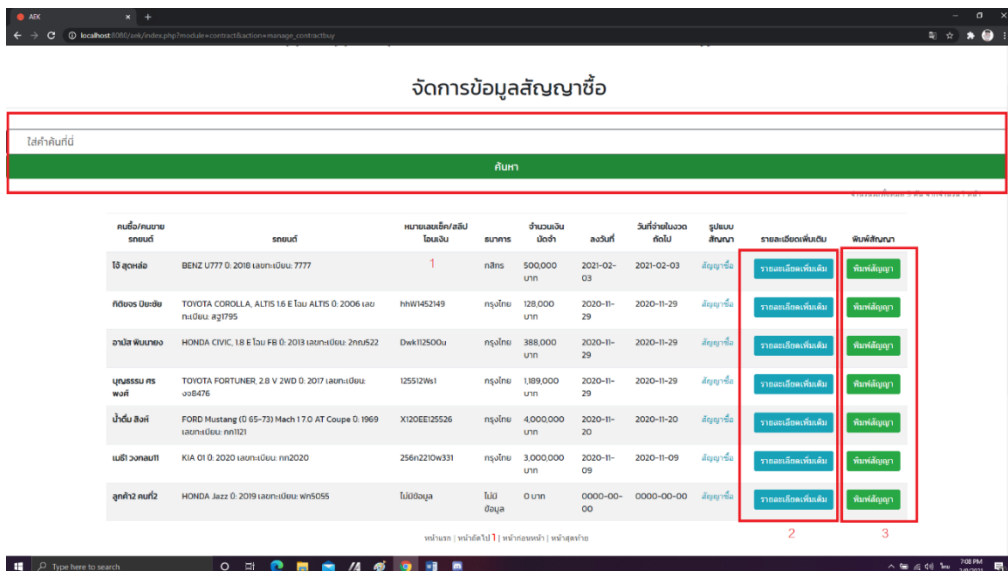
AEK

localhost:8080/aek/index.php?module=contract&action=manage_contractbuy

จัดการข้อมูลสัญญาซื้อ

ใส่คำค้นที่นี่

ค้นหา

| คนซื้อ/คนขายรถยนต์ | รถยนต์ | หมายเลขเช็ค/สลิปโอนเงิน | ธนาคาร | จำนวนเงินมัดจำ | ลงวันที่ | วันที่จ่ายในงวดถัดไป | รูปแบบสัญญา | รายละเอียดเพิ่มเติม | พิมพ์สัญญา |
|---|---|---|---|---|---|---|---|---|---|
| โอ้ สุดหล่อ | BENZ U777 ปี: 2018 เลขทะเบียน: 7777 | 1 | กสิกร | 500,000 บาท | 2021-02-03 | 2021-02-03 | สัญญาซื้อ | รายละเอียดเพิ่มเติม | พิมพ์สัญญา |
| กิตติชร ปิยะชัย | TOYOTA COROLLA, ALTIS 1.6 E โฉม ALTIS ปี: 2006 เลขทะเบียน: สฐ1795 | hhW1452149 | กรุงไทย | 128,000 บาท | 2020-11-29 | 2020-11-29 | สัญญาซื้อ | รายละเอียดเพิ่มเติม | พิมพ์สัญญา |
| อานัส พันนาดง | HONDA CIVIC, 1.8 E โฉม FB ปี: 2013 เลขทะเบียน: 2กฌ522 | Dwk112500u | กรุงไทย | 388,000 บาท | 2020-11-29 | 2020-11-29 | สัญญาซื้อ | รายละเอียดเพิ่มเติม | พิมพ์สัญญา |
| บุญธรรม ศรพงศ์ | TOYOTA FORTUNER, 2.8 V 2WD ปี: 2017 เลขทะเบียน: งง8476 | 125512Ws1 | กรุงไทย | 1,189,000 บาท | 2020-11-29 | 2020-11-29 | สัญญาซื้อ | รายละเอียดเพิ่มเติม | พิมพ์สัญญา |
| น้ำตั้ม สิงห์ | FORD Mustang (ปี 65-73) Mach 1 7.0 AT Coupe ปี: 1969 เลขทะเบียน: กก1121 | X120EE125526 | กรุงไทย | 4,000,000 บาท | 2020-11-20 | 2020-11-20 | สัญญาซื้อ | รายละเอียดเพิ่มเติม | พิมพ์สัญญา |
| เมธิ์ วงกลม11 | KIA 01 ปี: 2020 เลขทะเบียน: กก2020 | 256ก2210w331 | กรุงไทย | 3,000,000 บาท | 2020-11-09 | 2020-11-09 | สัญญาซื้อ | รายละเอียดเพิ่มเติม | พิมพ์สัญญา |
| ลูกค้า2 คนที่2 | HONDA Jazz ปี: 2019 เลขทะเบียน: ฟก5055 | ไม่มีข้อมูล | ไม่มีข้อมูล | 0 บาท | 0000-00-00 | 0000-00-00 | สัญญาซื้อ | รายละเอียดเพิ่มเติม | พิมพ์สัญญา |

2 3

หน้าแรก | หน้าถัดไป 1 | หน้าก่อนหน้า | หน้าสุดท้าย

Type here to search

7:08 PM